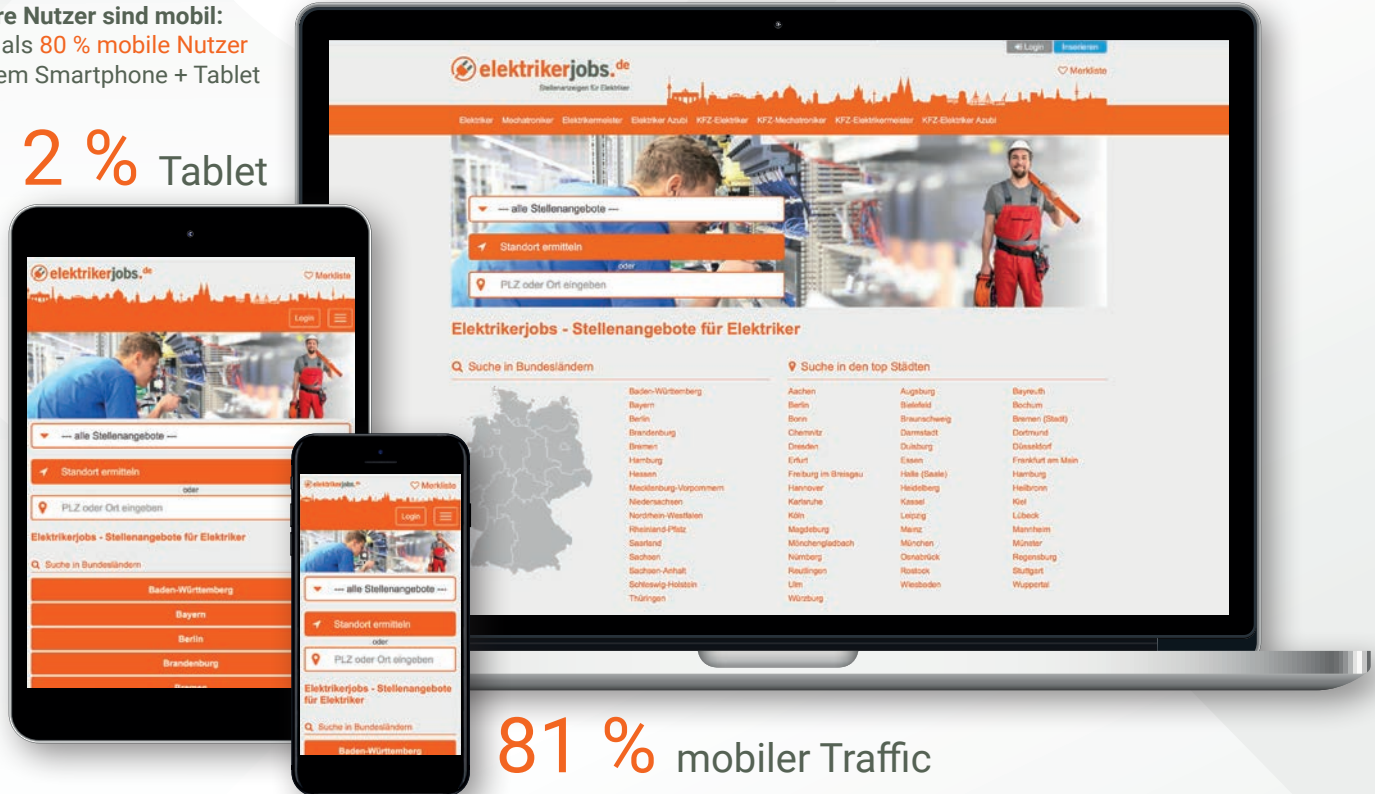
re Nutzer sind mobil:
als 80 % mobile Nutzer
em Smartphone + Tablet

2 % Tablet

Login Inserieren

elektrikerjobs.de
Stellenanzeigen für Elektriker

Merkliste

Elektriker Mechatroniker Elektrikermeister Elektriker Azubi KFZ-Elektriker KFZ-Mechatroniker KFZ-Elektrikermeister KFZ-Elektriker Azubi

--- alle Stellenangebote ---

Standort ermitteln

oder

PLZ oder Ort eingeben

Elektrikerjobs - Stellenangebote für Elektriker

Suche in Bundesländern

Baden-Württemberg
Bayern
Berlin
Brandenburg
Bremen
Hamburg
Hessen
Mecklenburg-Vorpommern
Niedersachsen
Nordrhein-Westfalen
Rheinland-Pfalz
Saarland
Sachsen
Sachsen-Anhalt
Schleswig-Holstein
Thüringen

Suche in den top Städten

Aachen
Berlin
Bonn
Chemnitz
Dresden
Erfurt
Freiburg im Breisgau
Hannover
Karlsruhe
Köln
Magdeburg
Mönchengladbach
Nürnberg
Reutlingen
Ulm
Würzburg

Augsburg
Bielefeld
Braunschweig
Darmstadt
Duisburg
Essen
Halle (Saale)
Heidelberg
Kassel
Leipzig
Mainz
München
Osnabrück
Rostock
Wiesbaden

Bayreuth
Bochum
Bremen (Stadt)
Dortmund
Düsseldorf
Frankfurt am Main
Hamburg
Heilbronn
Kiel
Lübeck
Mannheim
Münster
Regensburg
Stuttgart
Wuppertal

elektrikerjobs.de
Merkliste
Login
--- alle Stellenangebote ---
Standort ermitteln
oder
PLZ oder Ort eingeben
Elektrikerjobs - Stellenangebote für Elektriker
Suche in Bundesländern
Baden-Württemberg
Bayern
Berlin
Brandenburg
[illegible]

elektrikerjobs.de
Merkliste
Login
--- alle Stellenangebote ---
Standort ermitteln
oder
PLZ oder Ort eingeben
Elektrikerjobs - Stellenangebote für Elektriker
Suche in Bundesländern
Baden-Württemberg

81 % mobiler Traffic